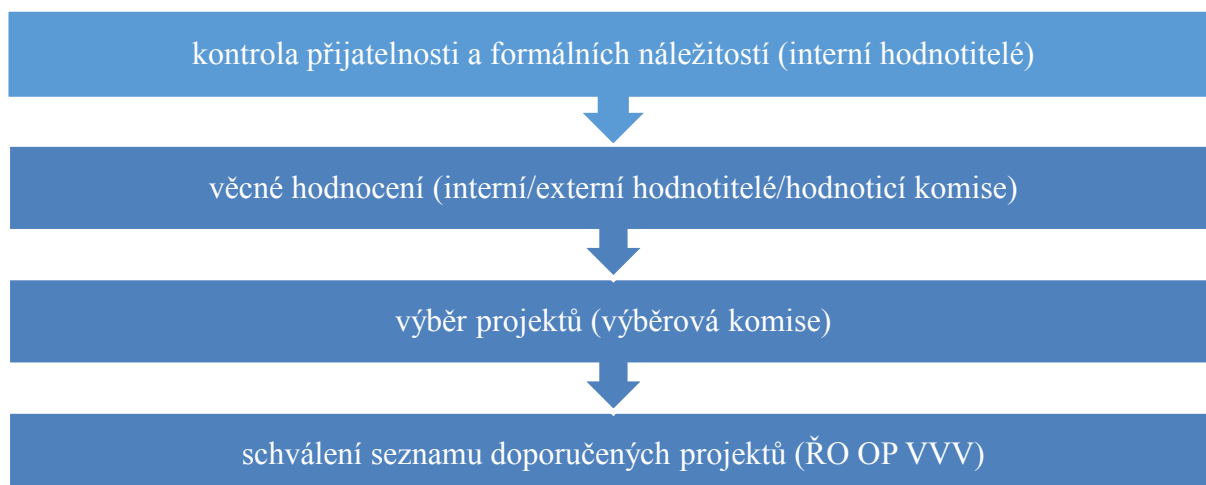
kontrola přijatelnosti a formálních náležitostí (interní hodnotitelé)

věcné hodnocení (interní/externí hodnotitelé/hodnoticí komise)

výběr projektů (výběrová komise)

schválení seznamu doporučených projektů (ŘO OP VVV)